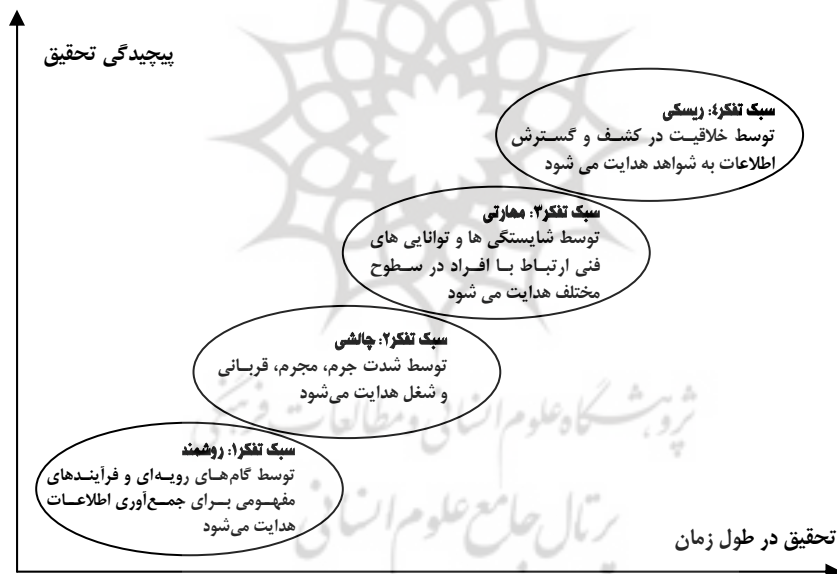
پیچیدگی تحقیق

سبک تفکر۴: ریسکی
توسط خلاقیت در کشف و گسترش اطلاعات به شواهد هدایت می شود

سبک تفکر۳: مهارتی
توسط شایستگی ها و توانایی های فنی ارتباط با افراد در سطوح مختلف هدایت می شود

سبک تفکر۲: چالشی
توسط شدت جرم، مجرم، قربانی و شغل هدایت می‌شود

سبک تفکر۱: روشمند
توسط گام‌های رویه‌ای و فرآیندهای مفهومی برای جمع‌آوری اطلاعات هدایت می‌شود

تحقیق در طول زمان

پژوهشگاه علوم انسانی و مطالعات فرهنگی
پرتال جامع علوم انسانی